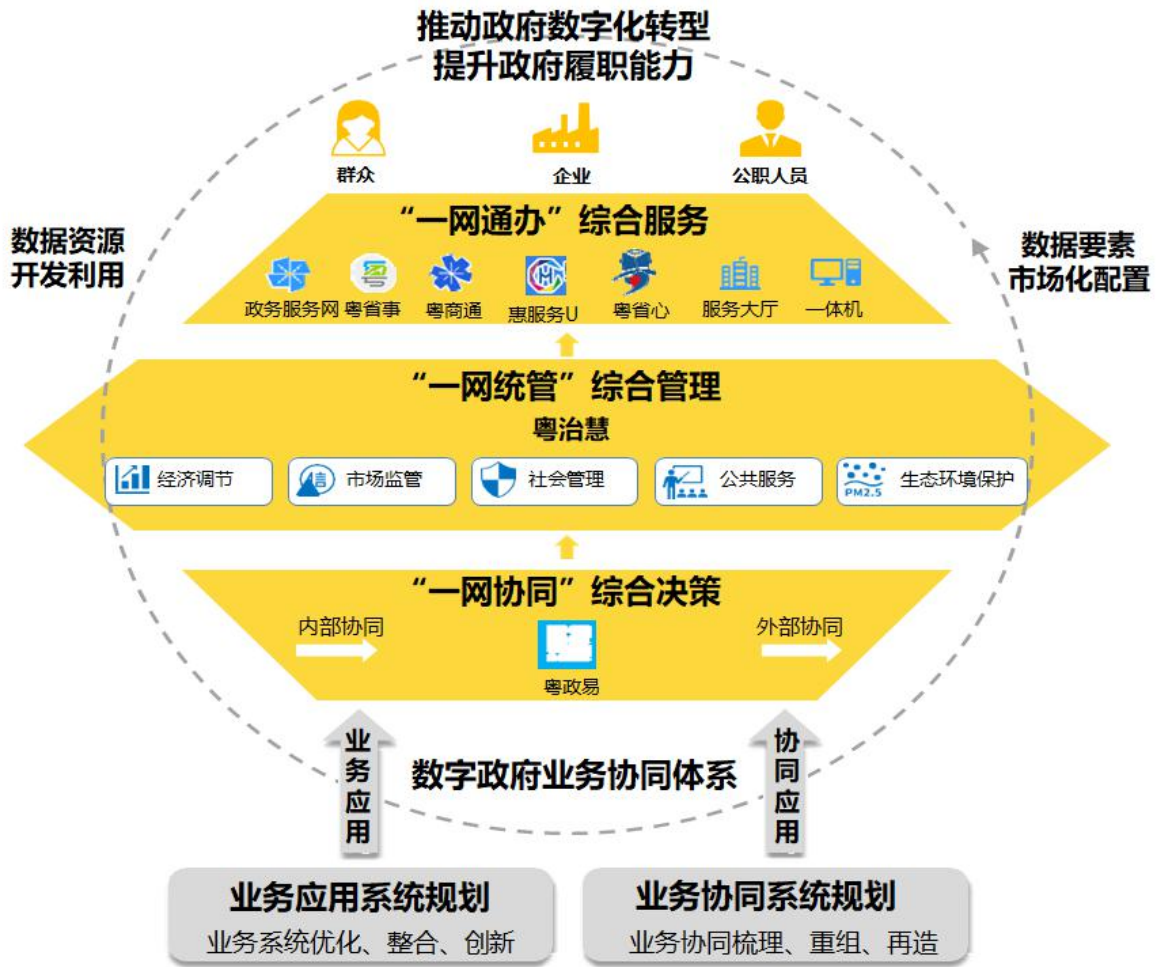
推动政府数字化转型
提升政府履职能力

群众
企业
公职人员

数据资源
开发利用

数据要素
市场化配置

“一网通办”综合服务
政务服务网 粤省事 粤商通 惠服务U 粤省心 服务大厅 一体机

“一网统管”综合管理
粤治慧
经济调节 市场监管 社会管理 公共服务 PM2.5 生态环境保护

“一网协同”综合决策
内部协同
外部协同
粤政易

业务应用

数字政府业务协同体系

协同应用

业务应用系统规划
业务系统优化、整合、创新

业务协同系统规划
业务协同梳理、重组、再造